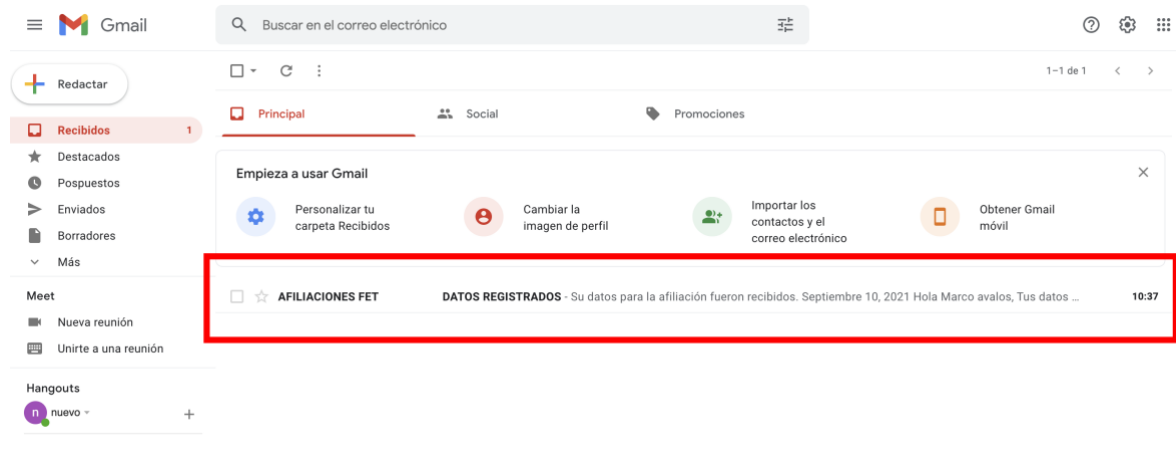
Gmail

Buscar en el correo electrónico

Redactar

Recibidos 1
Destacados
Pospuestos
Enviados
Borradores
Más

Meet
Nueva reunión
Unirte a una reunión

Hangouts
n nuevo

1–1 de 1

Principal
Social
Promociones

Empieza a usar Gmail

Personalizar tu carpeta Recibidos
Cambiar la imagen de perfil
Importar los contactos y el correo electrónico
Obtener Gmail móvil

AFILIACIONES FET
DATOS REGISTRADOS - Su datos para la afiliación fueron recibidos. Septiembre 10, 2021 Hola Marco avalos, Tus datos ...
10:37